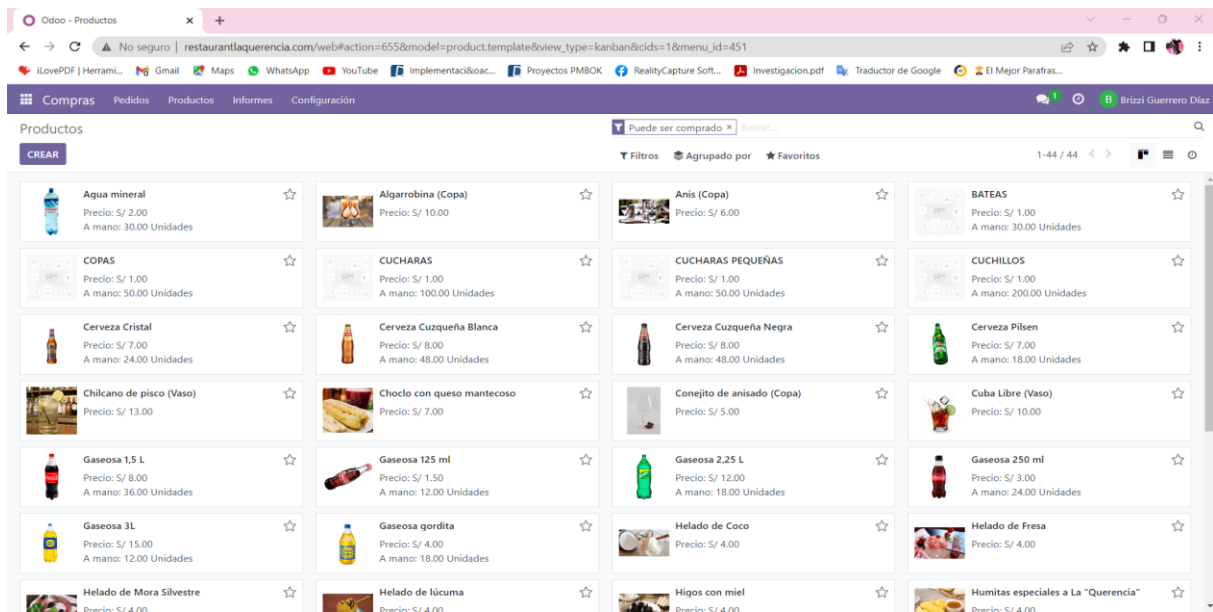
Odoo - Productos ×

No seguro | restaurantlaquerencia.com/web#action=655&model=product.template&view_type=kanban&cids=1&menu_id=451

iLovePDF | Herrami... Gmail Maps WhatsApp YouTube Implementaci&oac... Proyectos PMBOK RealityCapture Soft... Investigacion.pdf Traductor de Google El Mejor Parafras...

Compras Pedidos Productos Informes Configuración 1 B Brizzi Guerrero Díaz

Productos
Puede ser comprado × Buscar...
CREAR
Filtros Agrupado por Favoritos 1-44 / 44

Agua mineral
Precio: S/ 2.00
A mano: 30.00 Unidades

Algarrobina (Copa)
Precio: S/ 10.00

Anis (Copa)
Precio: S/ 6.00

BATEAS
Precio: S/ 1.00
A mano: 30.00 Unidades

COPAS
Precio: S/ 1.00
A mano: 50.00 Unidades

CUCHARAS
Precio: S/ 1.00
A mano: 100.00 Unidades

CUCHARAS PEQUEÑAS
Precio: S/ 1.00
A mano: 50.00 Unidades

CUCHILLOS
Precio: S/ 1.00
A mano: 200.00 Unidades

Cerveza Cristal
Precio: S/ 7.00
A mano: 24.00 Unidades

Cerveza Cuzqueña Blanca
Precio: S/ 8.00
A mano: 48.00 Unidades

Cerveza Cuzqueña Negra
Precio: S/ 8.00
A mano: 48.00 Unidades

Cerveza Pilsen
Precio: S/ 7.00
A mano: 18.00 Unidades

Chilcano de pisco (Vaso)
Precio: S/ 13.00

Choclo con queso mantecoso
Precio: S/ 7.00

Conejito de anisado (Copa)
Precio: S/ 5.00

Cuba Libre (Vaso)
Precio: S/ 10.00

Gaseosa 1,5 L
Precio: S/ 8.00
A mano: 36.00 Unidades

Gaseosa 125 ml
Precio: S/ 1.50
A mano: 12.00 Unidades

Gaseosa 2,25 L
Precio: S/ 12.00
A mano: 18.00 Unidades

Gaseosa 250 ml
Precio: S/ 3.00
A mano: 24.00 Unidades

Gaseosa 3L
Precio: S/ 15.00
A mano: 12.00 Unidades

Gaseosa gordita
Precio: S/ 4.00
A mano: 18.00 Unidades

Helado de Coco
Precio: S/ 4.00

Helado de Fresa
Precio: S/ 4.00

Helado de Mora Silvestre
Precio: S/ 4.00

Helado de lúcuma
Precio: S/ 4.00

Higos con miel
Precio: S/ 4.00

Humitas especiales a La "Querencia"
Precio: S/ 4.00